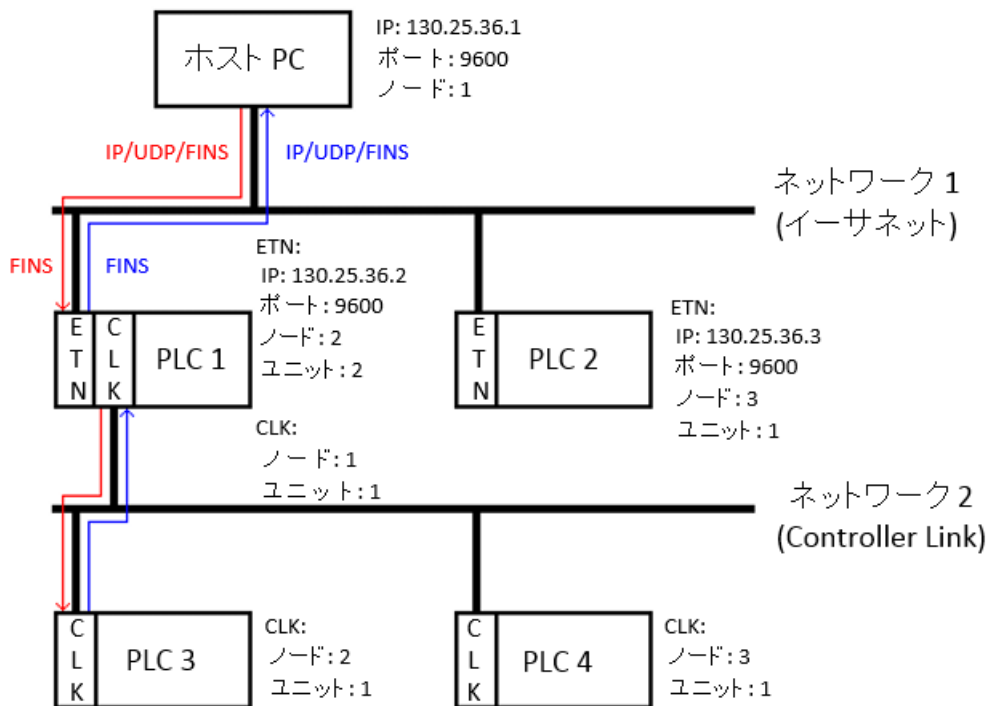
ホスト PC

IP: 130.25.36.1
ポート : 9600
ノード : 1

IP/UDP/FINS

IP/UDP/FINS

ネットワーク 1
(イーサネット)

FINS

FINS

ETN:
IP: 130.25.36.2
ポート : 9600
ノード : 2
ユニット : 2

E
T
N

C
L
K

PLC 1

E
T
N

PLC 2

ETN:
IP: 130.25.36.3
ポート : 9600
ノード : 3
ユニット : 1

CLK:
ノード : 1
ユニット : 1

ネットワーク 2
(Controller Link)

C
L
K

PLC 3

CLK:
ノード : 2
ユニット : 1

C
L
K

PLC 4

CLK:
ノード : 3
ユニット : 1